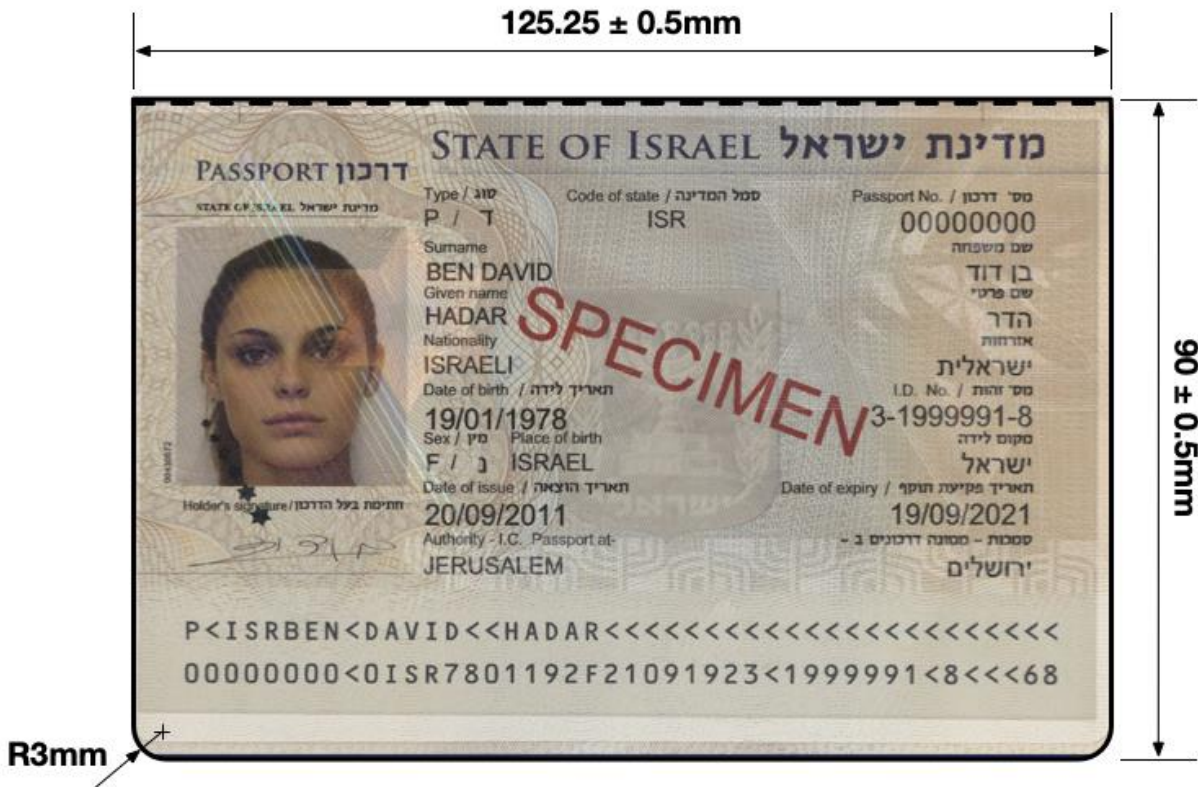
125.25 ± 0.5mm

STATE OF ISRAEL מדינת ישראל

PASSPORT דרכון
STATE OF ISRAEL מדינת ישראל

Type / סוג
P / ד

Code of state / סמל המדינה
ISR

Passport No. / מס' דרכון
00000000

Surname
BEN DAVID
שם משפחה
בן דוד

Given name
HADAR
שם פרטי
הדר

Nationality
ISRAELI
אזרחות
ישראלית

SPECIMEN

Date of birth / תאריך לידה
19/01/1978

I.D. No. / מס' זהות
3-1999991-8

Sex / מין
F / נ

Place of birth
ISRAEL
מקום לידה
ישראל

Holder's signature / חתימת בעל הדרכון

Date of issue / תאריך הוצאה
20/09/2011

Date of expiry / תאריך פקיעת תוקף
19/09/2021

Authority - I.C. Passport at-
JERUSALEM
סמכות - ממונה דרכונים ב -
ירושלים

P<ISRBEN<DAVID<<HADAR<<<<<<<<<<<<<<<<<<<<<<<<
00000000<0ISR7801192F21091923<1999991<8<<<68

90 ± 0.5mm

R3mm